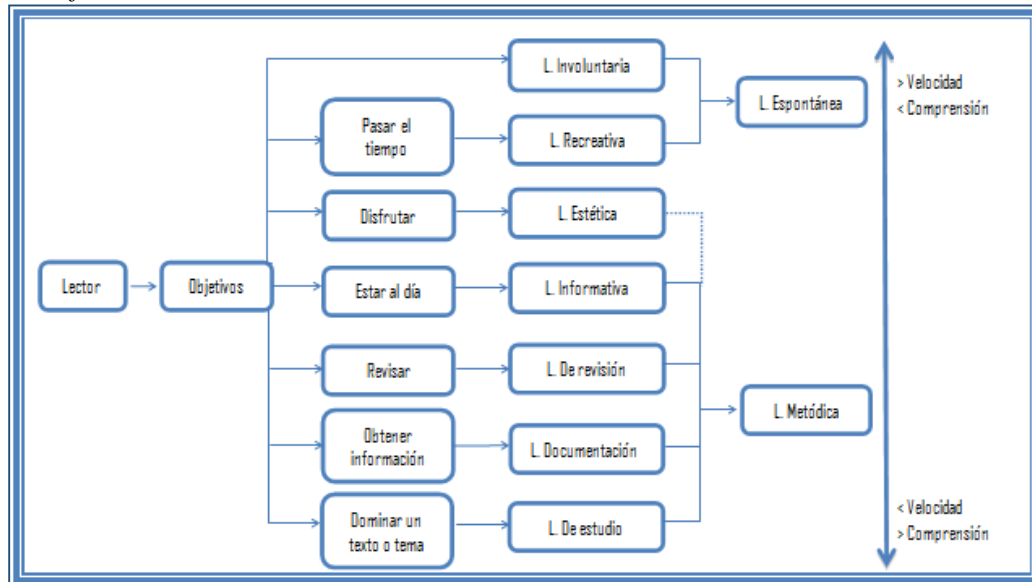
Lector

Objetivos

Pasar el tiempo

Disfrutar

Estar al día

Revisar

Obtener información

Dominar un texto o tema

L. Involuntaria

L. Recreativa

L. Estética

L. Informativa

L. De revisión

L. Documentación

L. De estudio

L. Espontánea

L. Metódica

> Velocidad
< Comprensión

< Velocidad
> Comprensión